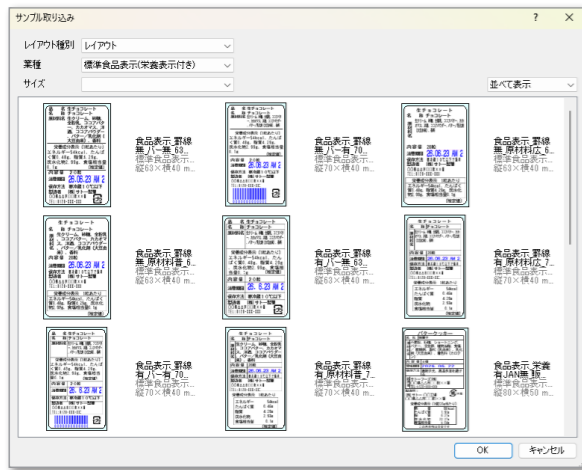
サンプル取り込み

?

レイアウト種別 レイアウト
業種 標準食品表示(栄養表示付き)
サイズ

並べて表示

食品表示_罫線無_バー無_63...
標準食品表示...
縦63×横40 m...

食品表示_罫線無_バー有_70...
標準食品表示...
縦70×横40 m...

食品表示_罫線無_原材料広_6...
標準食品表示...
縦63×横40 m...

食品表示_罫線無_原材料普_6...
標準食品表示...
縦63×横40 m...

食品表示_罫線有_バー無_63...
標準食品表示...
縦63×横40 m...

食品表示_罫線有_原材料_7...
標準食品表示...
縦70×横40 m...

食品表示_罫線有_バー有_70...
標準食品表示...
縦70×横40 m...

食品表示_罫線有_原材料普_7...
標準食品表示...
縦70×横40 m...

食品表示_栄養有JAN無_販...
標準食品表示...
縦80×横50 m...

OK
キャンセル